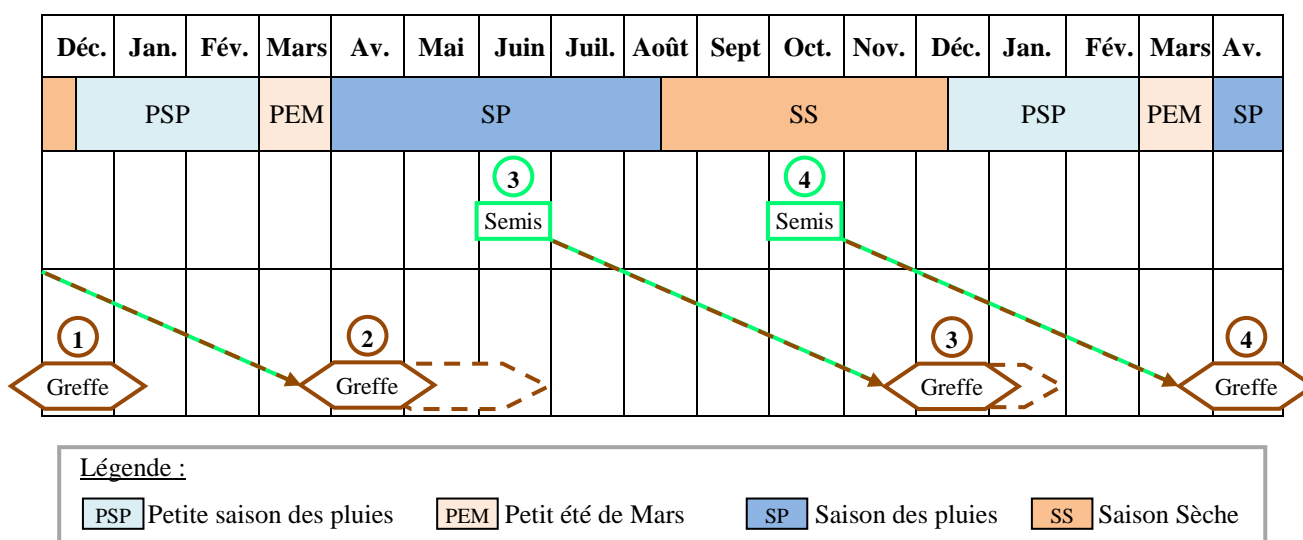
| Déc. | Jan. | Fév. | Mars | Av. | Mai | Juin | Juil. | Août | Sept | Oct. | Nov. | Déc. | Jan. | Fév. | Mars | Av. |
|---|---|---|---|---|---|---|---|---|---|---|---|---|---|---|---|---|
| | PSP | | PEM | SP | | | | | SS | | | PSP | | | PEM | SP |

3
Semis

4
Semis

1
Greffe

2
Greffe

3
Greffe

4
Greffe

Légende :
PSP Petite saison des pluies
PEM Petit été de Mars
SP Saison des pluies
SS Saison Sèche